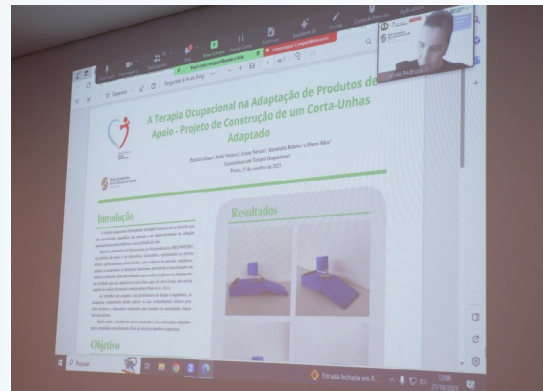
A Terapia Ocupacional na Adaptação de Produtos de Apoio - Projeto de Construção de um Corta-Unhas Adaptado

Porto, 27 de outubro de 2023

Introdução

Resultados

Objetivo

Pesquisar

Estrada fechada em R...

12:08
27/10/2023